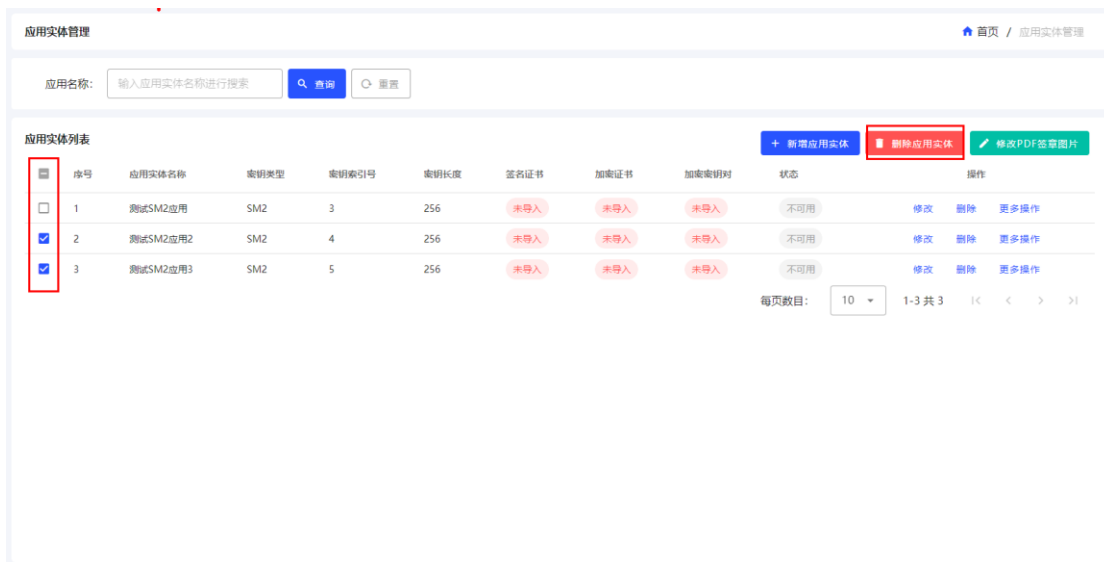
应用实体管理

首页 / 应用实体管理

应用名称: 输入应用实体名称进行搜索 查询 重置

应用实体列表

+ 新增应用实体 删除应用实体 修改PDF签章图片

| | 序号 | 应用实体名称 | 密钥类型 | 密钥索引号 | 密钥长度 | 签名证书 | 加密证书 | 加密密钥对 | 状态 | 操作 |
|---|---|---|---|---|---|---|---|---|---|---|
| | 1 | 测试SM2应用 | SM2 | 3 | 256 | 未导入 | 未导入 | 未导入 | 不可用 | 修改 删除 更多操作 |
| | 2 | 测试SM2应用2 | SM2 | 4 | 256 | 未导入 | 未导入 | 未导入 | 不可用 | 修改 删除 更多操作 |
| | 3 | 测试SM2应用3 | SM2 | 5 | 256 | 未导入 | 未导入 | 未导入 | 不可用 | 修改 删除 更多操作 |

每页数目: 10 1-3 共 3